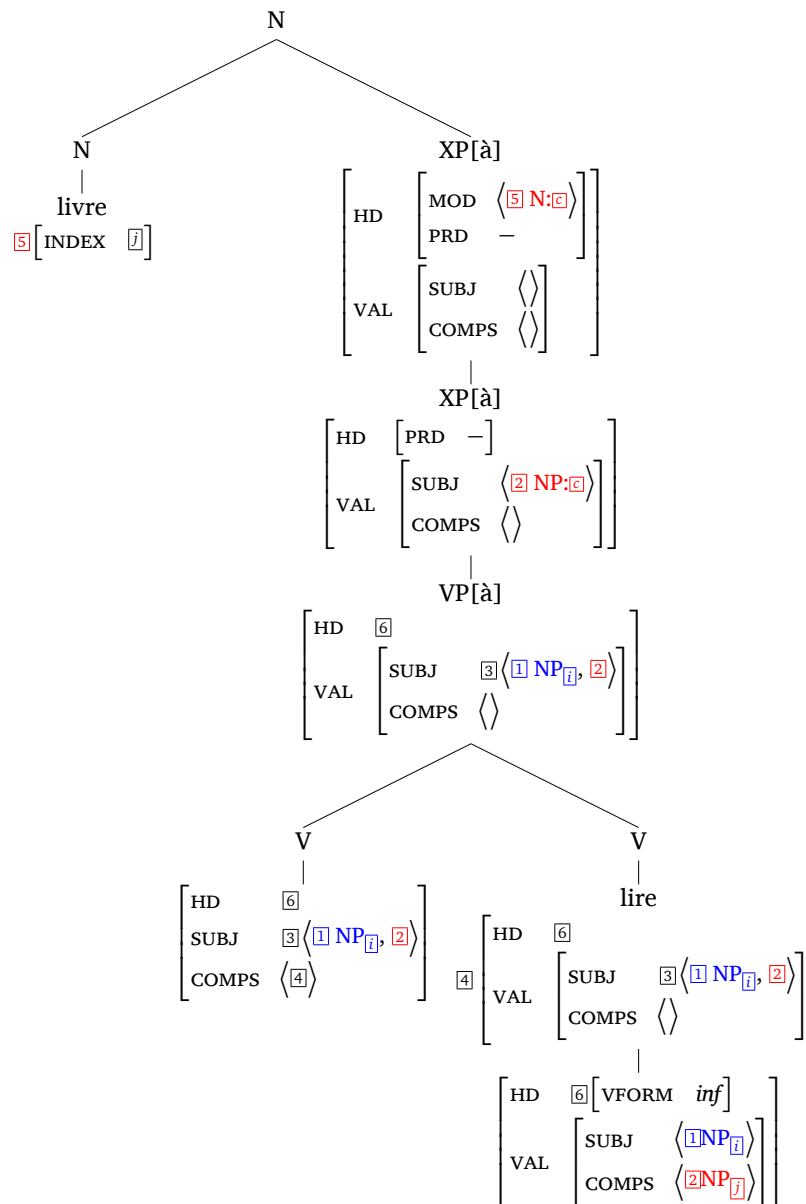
N

N

livre

5 [INDEX j]

XP[à]

[HD [MOD ⟨5 N:c⟩, PRD −], VAL [SUBJ ⟨⟩, COMPS ⟨⟩]]

XP[à]

[HD [PRD −], VAL [SUBJ ⟨2 NP:c⟩, COMPS ⟨⟩]]

VP[à]

[HD 6, VAL [SUBJ 3⟨1 $NP_{i}$, 2⟩, COMPS ⟨⟩]]

V

[HD 6, SUBJ 3⟨1 $NP_{i}$, 2⟩, COMPS ⟨4⟩]

V

lire

4 [HD 6, VAL [SUBJ 3⟨1 $NP_{i}$, 2⟩, COMPS ⟨⟩]]

[HD 6 [VFORM *inf*], VAL [SUBJ ⟨1 $NP_{i}$⟩, COMPS ⟨2 $NP_{j}$⟩]]